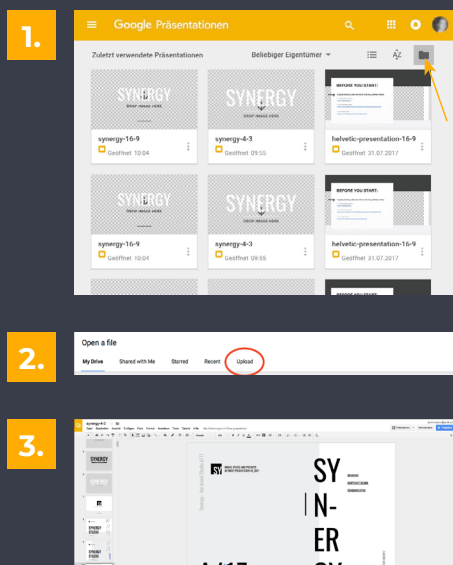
1.

Google Präsentationen

Zuletzt verwendete Präsentationen

Beliebiger Eigentümer

SYNERGY
DROP IMAGE HERE

synergy-16-9
Geöffnet 10:04

SYNERGY
DROP IMAGE HERE

synergy-4-3
Geöffnet 09:55

BEFORE YOU START:

helvetic-presentation-16-9
Geöffnet 31.07.2017

SYNERGY
DROP IMAGE HERE

synergy-16-9
Geöffnet 10:04

SYNERGY
DROP IMAGE HERE

synergy-4-3
Geöffnet 09:55

BEFORE YOU START:

helvetic-presentation-16-9
Geöffnet 31.07.2017

BEFORE YOU START:

2.

Open a file

My Drive

Shared with Me

Starred

Recent

Upload

3.

synergy-4-3

SYNERGY

SYNERGY STUDIO

SYNERGY STUDIO

SY
N-
ER
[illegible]